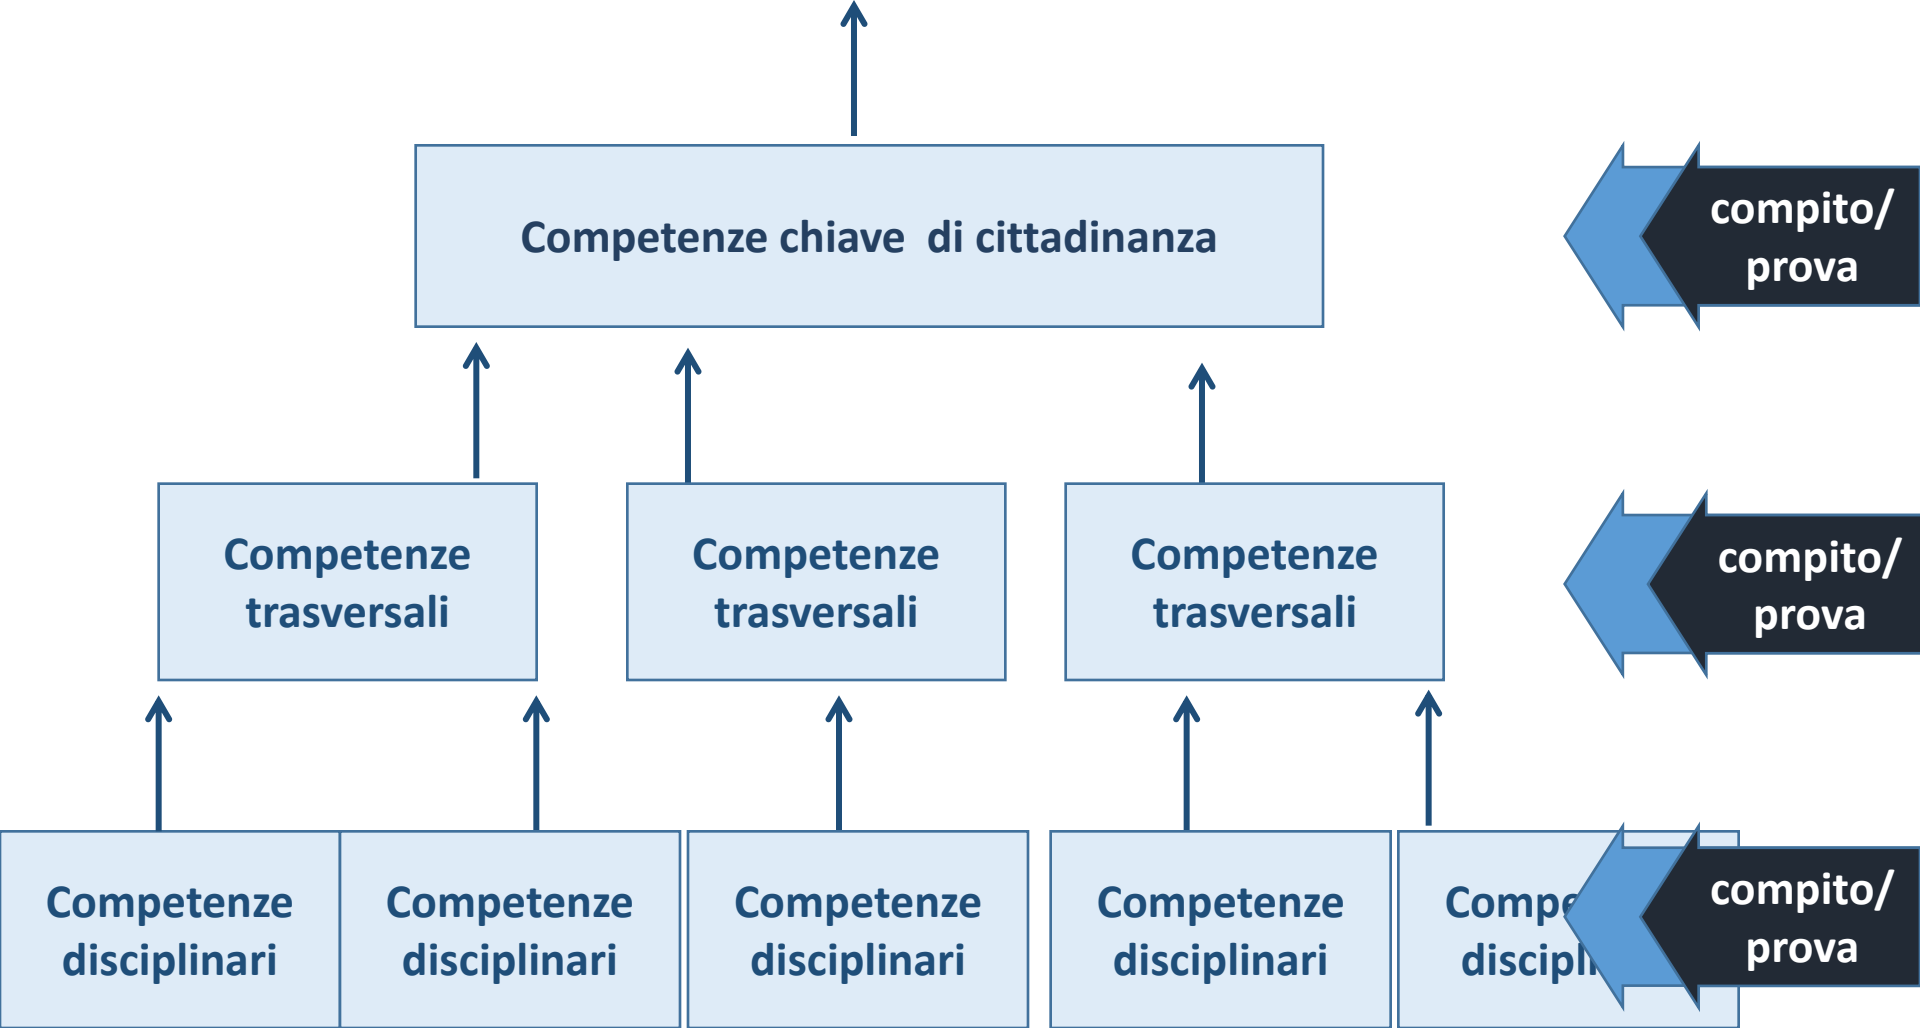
Competenze chiave di cittadinanza

compito/ prova

Competenze trasversali

Competenze trasversali

Competenze trasversali

compito/ prova

Competenze disciplinari

Competenze disciplinari

Competenze disciplinari

Competenze disciplinari

Compe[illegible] discipl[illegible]

compito/ prova